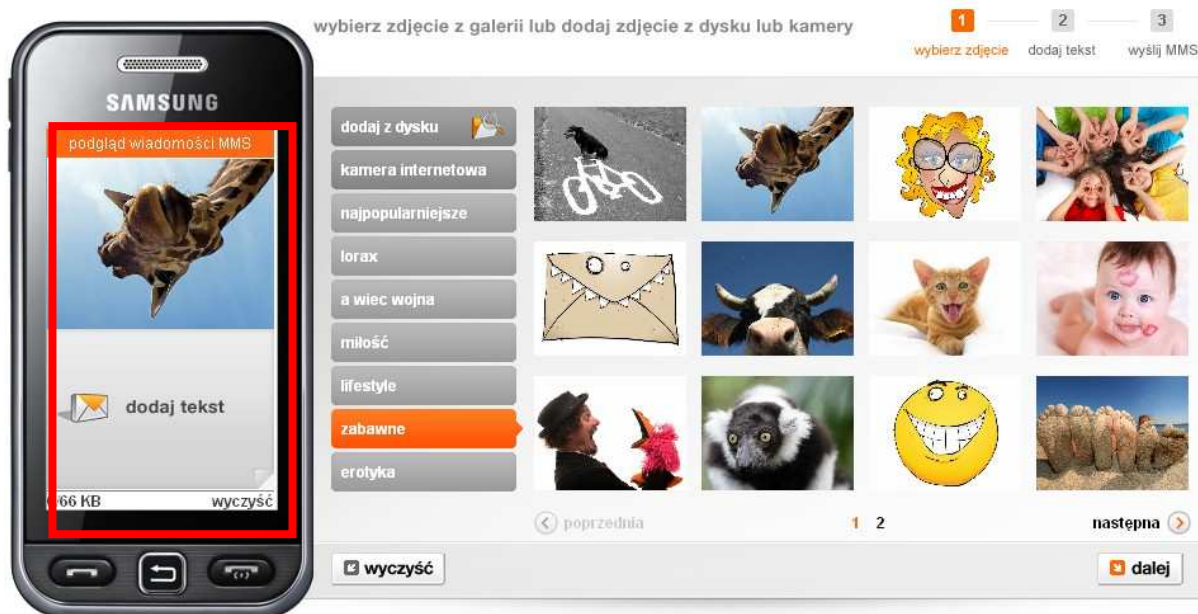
SAMSUNG

podgląd wiadomości MMS

dodaj tekst

66 KB wyczyść

wybierz zdjęcie z galerii lub dodaj zdjęcie z dysku lub kamery

1 wybierz zdjęcie
2 dodaj tekst
3 wyślij MMS

dodaj z dysku
kamera internetowa
najpopularniejsze
lorax
a wiec wojna
miłość
lifestyle
zabawne
erotyka

poprzednia
1 2
następna

wyczyść
dalej